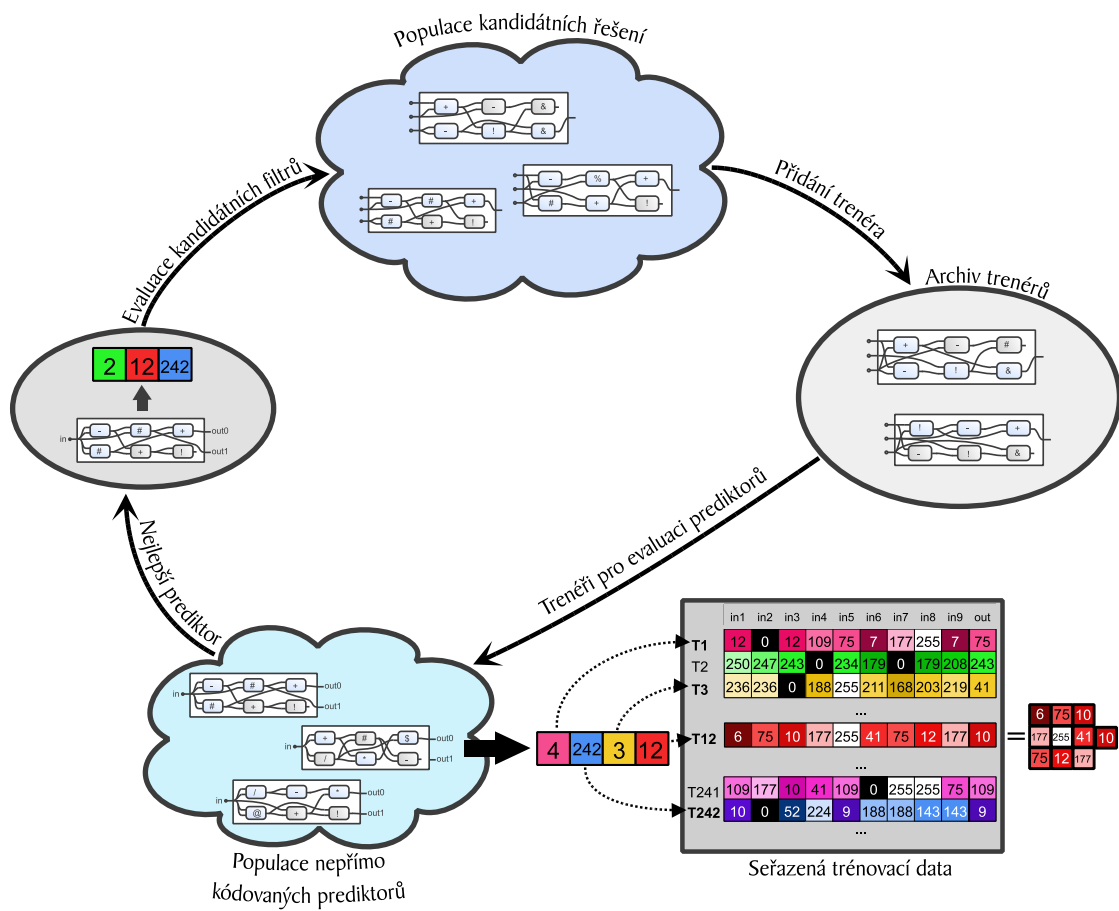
Populace kandidátních řešení

Přidání trenéra

Archiv trenérů

Evaluace kandidátních filtrů

2 12 242

in out0 out1

Nejlepší prediktor

Trenéři pro evaluaci prediktorů

in out0 out1

in out0 out1

in out0 out1

Populace nepřímo kódovaných prediktorů

4 242 3 12

| | in1 | in2 | in3 | in4 | in5 | in6 | in7 | in8 | in9 | out |
|---|---|---|---|---|---|---|---|---|---|---|
| T1 | 12 | 0 | 12 | 109 | 75 | 7 | 177 | 255 | 7 | 75 |
| T2 | 250 | 247 | 243 | 0 | 234 | 179 | 0 | 179 | 208 | 243 |
| T3 | 236 | 236 | 0 | 188 | 255 | 211 | 168 | 203 | 219 | 41 |
| ... | | | | | | | | | | |
| T12 | 6 | 75 | 10 | 177 | 255 | 41 | 75 | 12 | 177 | 10 |
| ... | | | | | | | | | | |
| T241 | 109 | 177 | 10 | 41 | 109 | 0 | 255 | 255 | 75 | 109 |
| T242 | 10 | 0 | 52 | 224 | 9 | 188 | 188 | 143 | 143 | 9 |
| ... | | | | | | | | | | |

=

| 6 | 75 | 10 |
|---|---|---|
| 177 | 255 | 41 |
| 75 | 12 | 177 |

10

Seřazená trénovací data